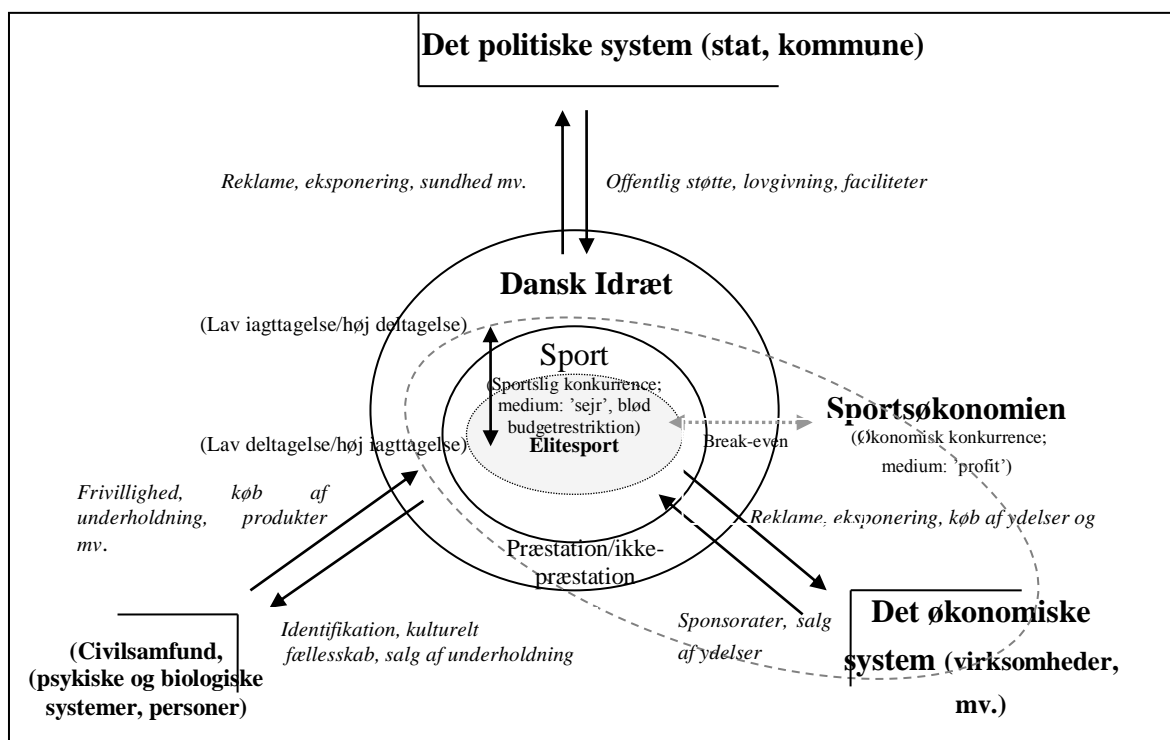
Det politiske system (stat, kommune)

Reklame, eksponering, sundhed mv.

Offentlig støtte, lovgivning, faciliteter

Dansk Idræt

(Lav iagttagelse/høj deltagelse)

Sport

(Sportslig konkurrence; medium: 'sejr', blød budgetrestriktion)

Elitesport

(Lav deltagelse/høj iagttagelse)

Break-even

Sportsøkonomien

(Økonomisk konkurrence; medium: 'profit')

Frivillighed, køb af underholdning, produkter mv.

Reklame, eksponering, køb af ydelser og

Præstation/ikke-præstation

Sponsorater, salg af ydelser

Identifikation, kulturelt fællesskab, salg af underholdning

(Civilsamfund, (psykiske og biologiske systemer, personer)

Det økonomiske system (virksomheder, mv.)